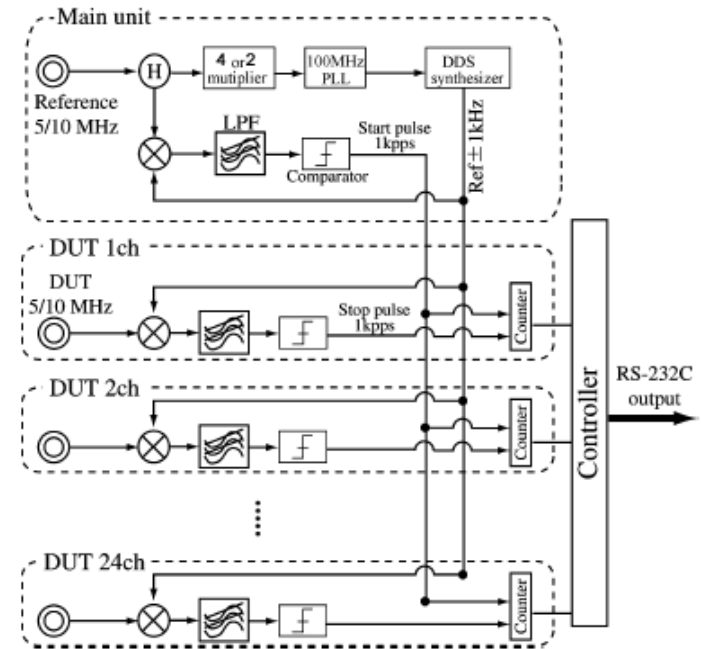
Main unit

H

4 or 2 mutiplier

100MHz PLL

DDS synthesizer

Reference 5/10 MHz

LPF

Start pulse 1kpps

Comparator

Ref ± 1kHz

DUT 1ch

DUT 5/10 MHz

Stop pulse 1kpps

Counter

DUT 2ch

Counter

DUT 24ch

Counter

Controller

RS-232C output